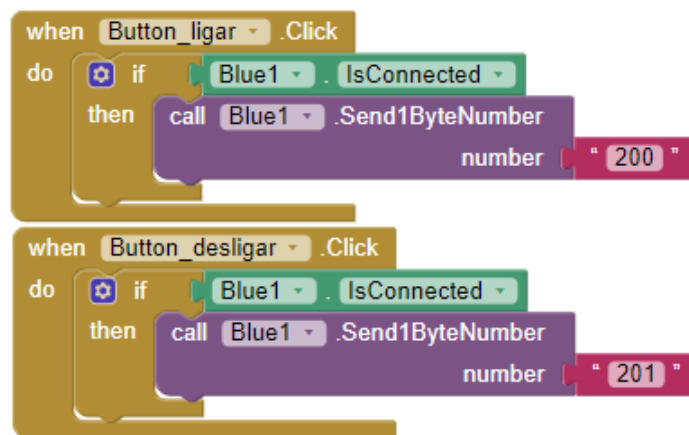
when Button_ligar .Click
do if Blue1 . IsConnected
then call Blue1 .Send1ByteNumber
number " 200 "

when Button_desligar .Click
do if Blue1 . IsConnected
then call Blue1 .Send1ByteNumber
number " 201 "